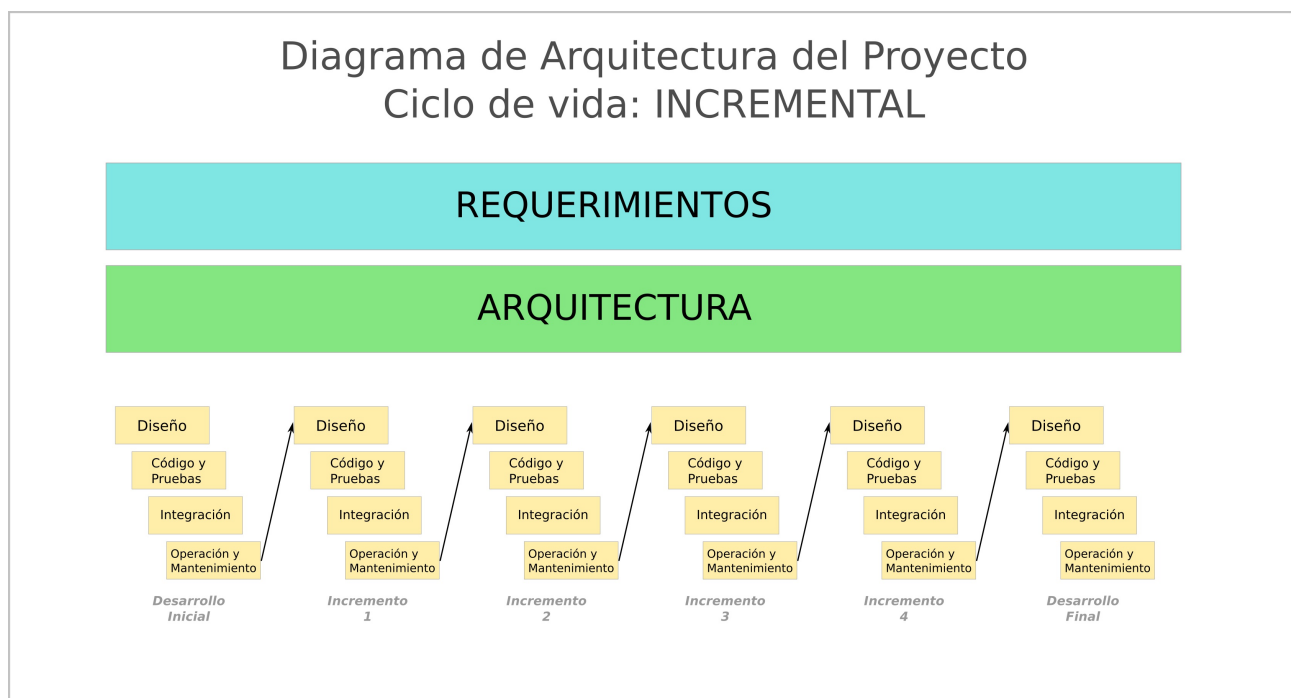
Diagrama de Arquitectura del Proyecto
Ciclo de vida: INCREMENTAL

REQUERIMIENTOS

ARQUITECTURA

Diseño
Código y Pruebas
Integración
Operación y Mantenimiento
Desarrollo Inicial

Diseño
Código y Pruebas
Integración
Operación y Mantenimiento
Incremento 1

Diseño
Código y Pruebas
Integración
Operación y Mantenimiento
Incremento 2

Diseño
Código y Pruebas
Integración
Operación y Mantenimiento
Incremento 3

Diseño
Código y Pruebas
Integración
Operación y Mantenimiento
Incremento 4

Diseño
Código y Pruebas
Integración
Operación y Mantenimiento
Desarrollo Final